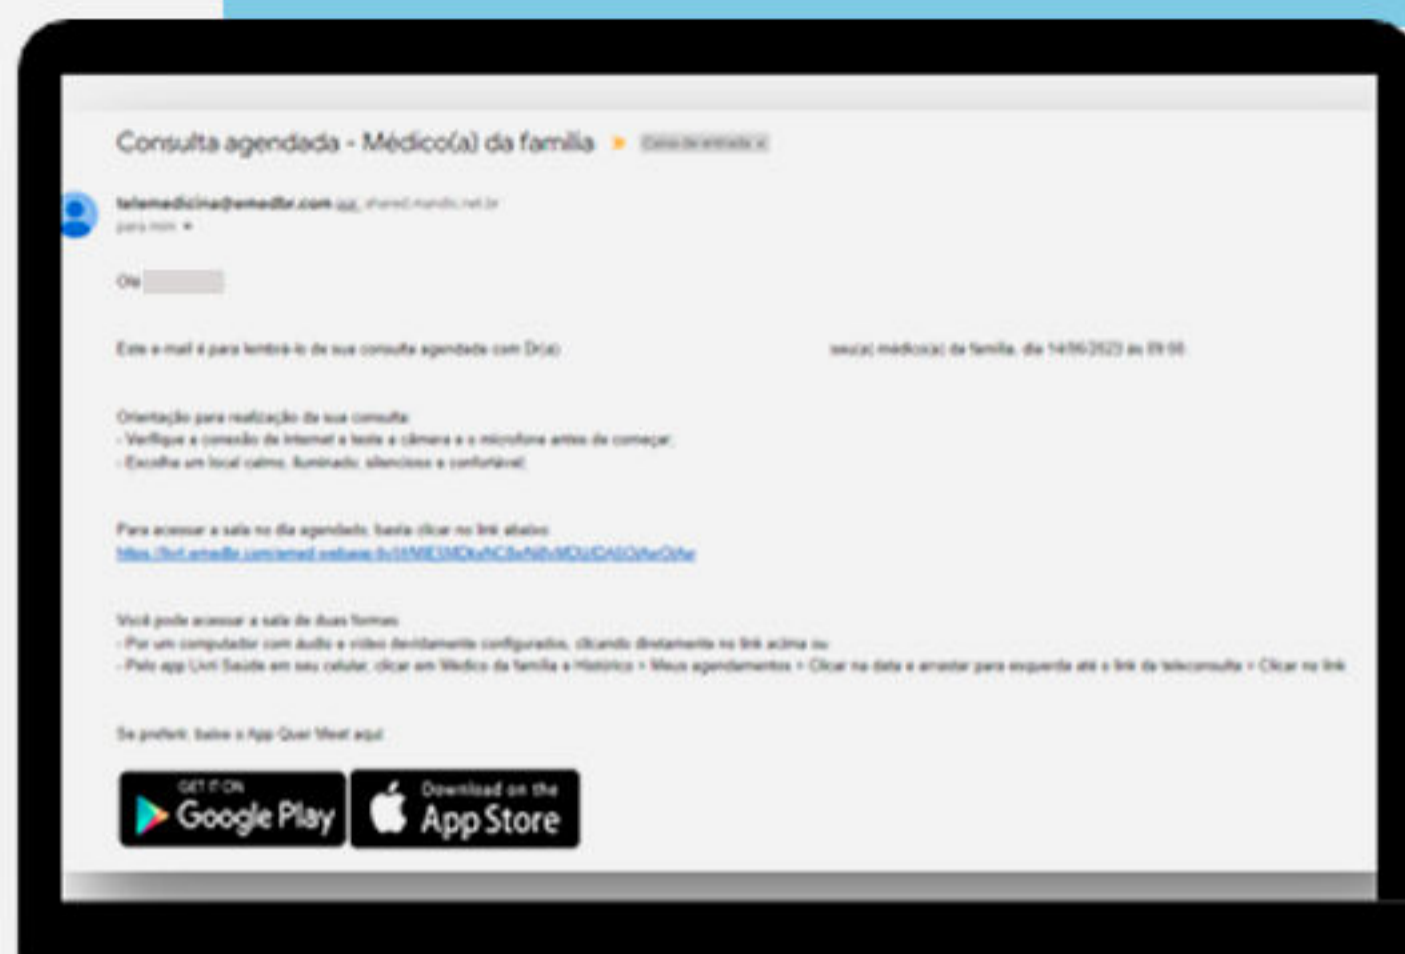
Consulta agendada - Médico(a) da família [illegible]

telemedicina@emedbr.com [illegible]
para mim

Olá

Este e-mail é para lembrá-lo de sua consulta agendada com Dr.(a) seu(a) médico(a) da família, dia 14/06/2023 as 09:00

Orientação para realização da sua consulta:
- Verifique a conexão de Internet e teste a câmera e o microfone antes de começar;
- Escolha um local calmo, iluminado, silencioso e confortável

Para acessar a sala no dia agendado, basta clicar no link abaixo:
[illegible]

Você pode acessar a sala de duas formas:
- Por um computador com áudio e vídeo devidamente configurados, clicando diretamente no link acima ou
- Pelo app Livri Saúde em seu celular, clicar em Médico da família > Histórico > Meus agendamentos > Clicar na data e arrastar para esquerda até o link da teleconsulta > Clicar no link

Se preferir, baixe o App Quer Meet aqui:

GET IT ON Google Play
Download on the App Store